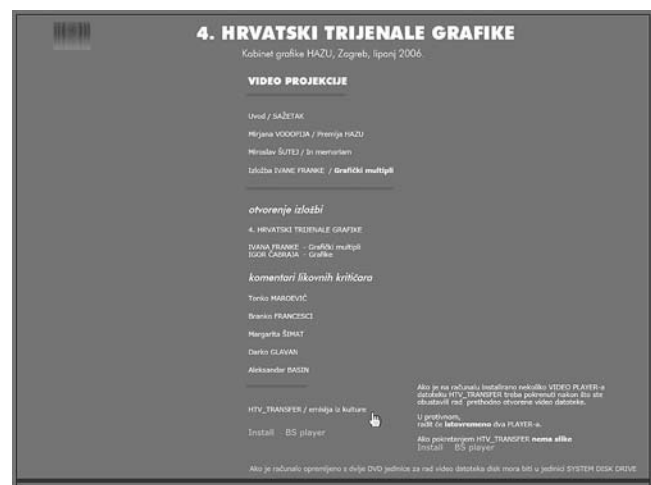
4. HRVATSKI TRIJENALE GRAFIKE

Kabinet grafike HAZU, Zagreb, lipanj 2006.

VIDEO PROJEKCIJE

Uvod / SAŽETAK

Mirjana VODOPIJA / Premija HAZU

Miroslav ŠUTEJ / In memoriam

Izložba IVANE FRANKE / Grafički multipli

otvorenje izložbi

4. HRVATSKI TRIJENALE GRAFIKE

IVANA FRANKE - Grafički multipli
IGOR ČABRAJA - Grafike

komentari likovnih kritičara

Tonko MAROEVIĆ

Branko FRANCESCI

Margarita ŠIMAT

Darko GLAVAN

Aleksandar BASIN

HTV_TRANSFER / emisija iz kulture

Install BS player

Ako je na računalu instalirano nekoliko VIDEO PLAYER-a datoteku HTV_TRANSFER treba pokrenuti nakon što ste obustavili rad prethodno otvorene video datoteke.

U protivnom, radit će istovremeno dva PLAYER-a.

Ako pokretanjem HTV_TRANSFER nema slike
Install BS player

Ako je računalo opremljeno s dvije DVD jedinice za rad video datoteka disk mora biti u jedinici SYSTEM DISK DRIVE